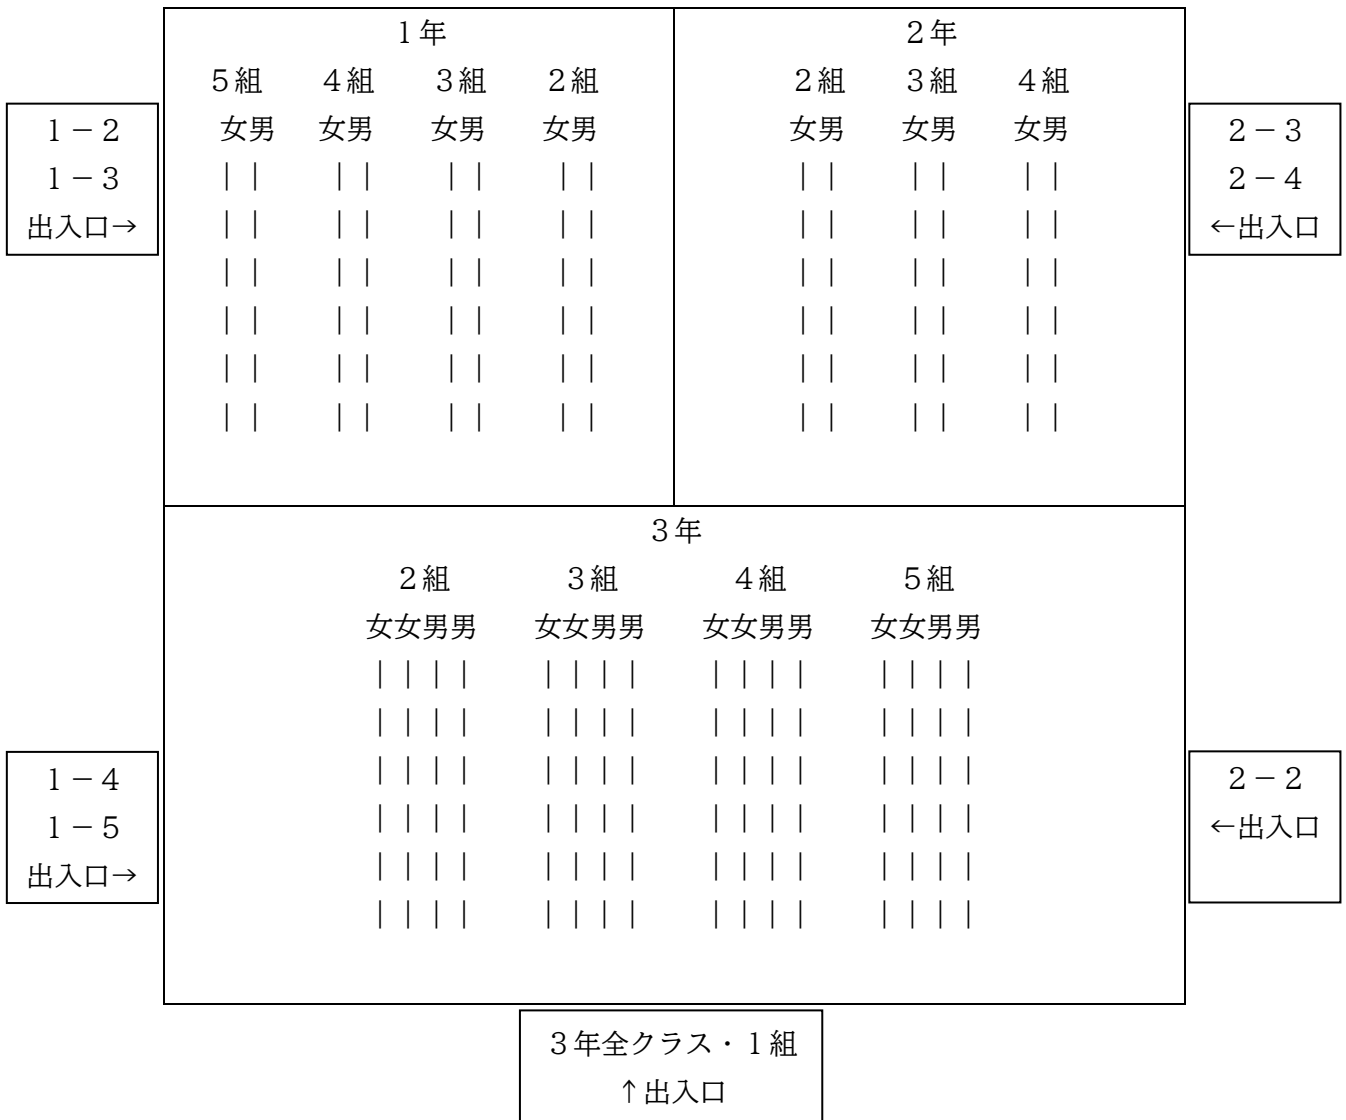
1－2
1－3
出入口→

1年
5組　4組　3組　2組
女男　女男　女男　女男
｜｜　｜｜　｜｜　｜｜
｜｜　｜｜　｜｜　｜｜
｜｜　｜｜　｜｜　｜｜
｜｜　｜｜　｜｜　｜｜
｜｜　｜｜　｜｜　｜｜
｜｜　｜｜　｜｜　｜｜

2年
2組　3組　4組
女男　女男　女男
｜｜　｜｜　｜｜
｜｜　｜｜　｜｜
｜｜　｜｜　｜｜
｜｜　｜｜　｜｜
｜｜　｜｜　｜｜
｜｜　｜｜　｜｜

2－3
2－4
←出入口

1－4
1－5
出入口→

3年
2組　3組　4組　5組
女女男男　女女男男　女女男男　女女男男
｜｜｜｜　｜｜｜｜　｜｜｜｜　｜｜｜｜
｜｜｜｜　｜｜｜｜　｜｜｜｜　｜｜｜｜
｜｜｜｜　｜｜｜｜　｜｜｜｜　｜｜｜｜
｜｜｜｜　｜｜｜｜　｜｜｜｜　｜｜｜｜
｜｜｜｜　｜｜｜｜　｜｜｜｜　｜｜｜｜
｜｜｜｜　｜｜｜｜　｜｜｜｜　｜｜｜｜

2－2
←出入口

3年全クラス・1組
↑出入口